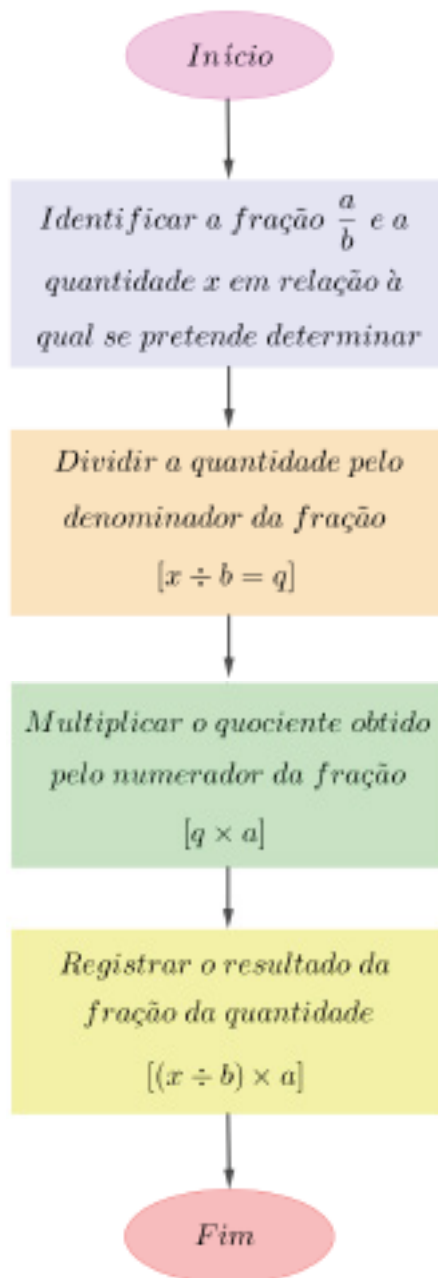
Início

Identificar a fração $\frac{a}{b}$ e a quantidade $x$ em relação à qual se pretende determinar

Dividir a quantidade pelo denominador da fração $[x \div b = q]$

Multiplicar o quociente obtido pelo numerador da fração $[q \times a]$

Registrar o resultado da fração da quantidade $[(x \div b) \times a]$

Fim